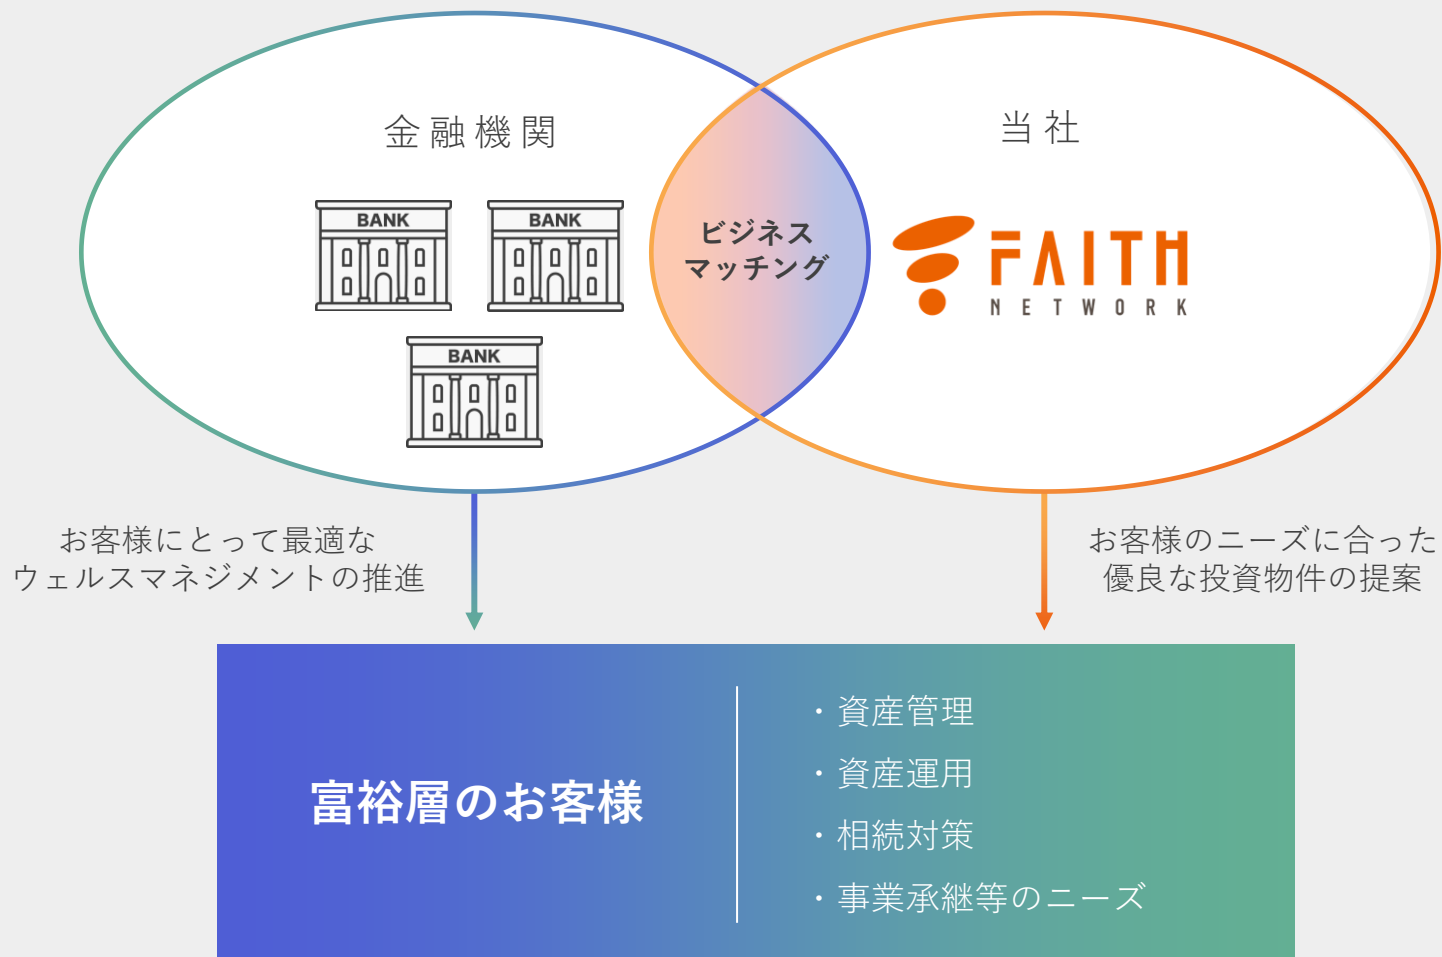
金融機関

BANK

BANK

BANK

ビジネス
マッチング

当社

FAITH
NETWORK

お客様にとって最適な
ウェルスマネジメントの推進

お客様のニーズに合った
優良な投資物件の提案

富裕層のお客様

・資産管理
・資産運用
・相続対策
・事業承継等のニーズ